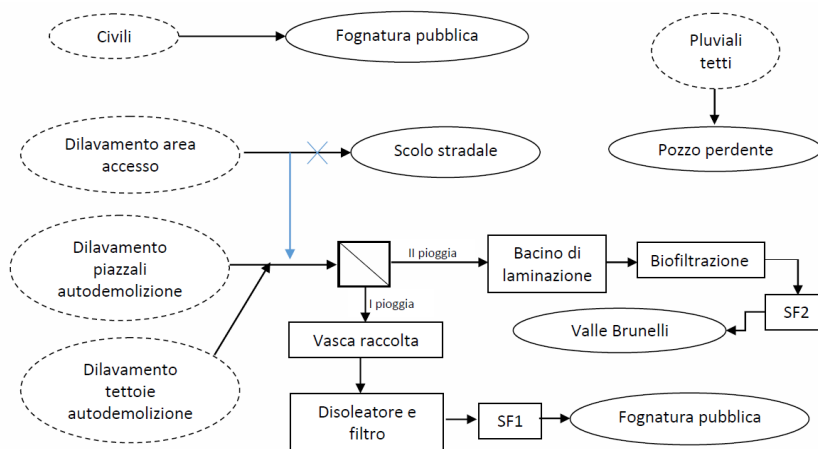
Civili

Fognatura pubblica

Pluviali tetti

Pozzo perdente

Dilavamento area accesso

Scolo stradale

Dilavamento piazzali autodemolizione

II pioggia

Bacino di laminazione

Biofiltrazione

SF2

Valle Brunelli

I pioggia

Vasca raccolta

Dilavamento tettoie autodemolizione

Disoleatore e filtro

SF1

Fognatura pubblica